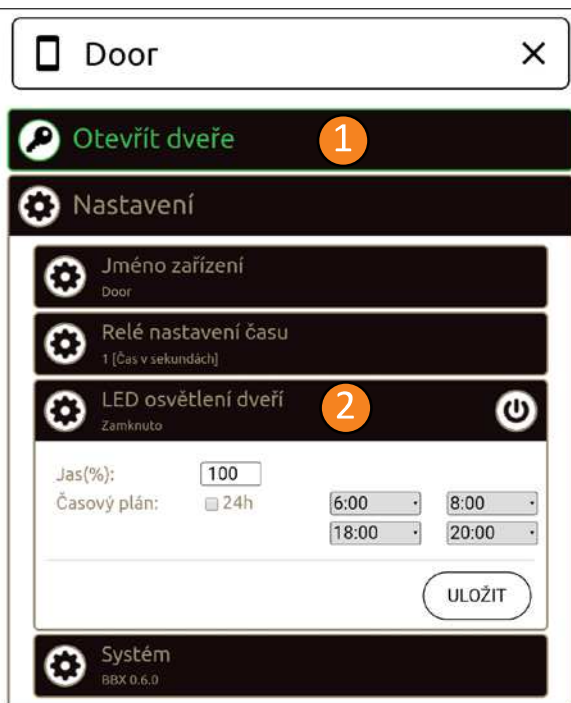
Door ×

Otevřít dveře 1

Nastavení

Jméno zařízení
Door

Relé nastavení času
1 [Čas v sekundách]

LED osvětlení dveří 2
Zamknuto

Jas(%): 100
Časový plán: 24h 6:00 8:00 18:00 20:00

ULOŽIT

Systém
BBX 0.6.0